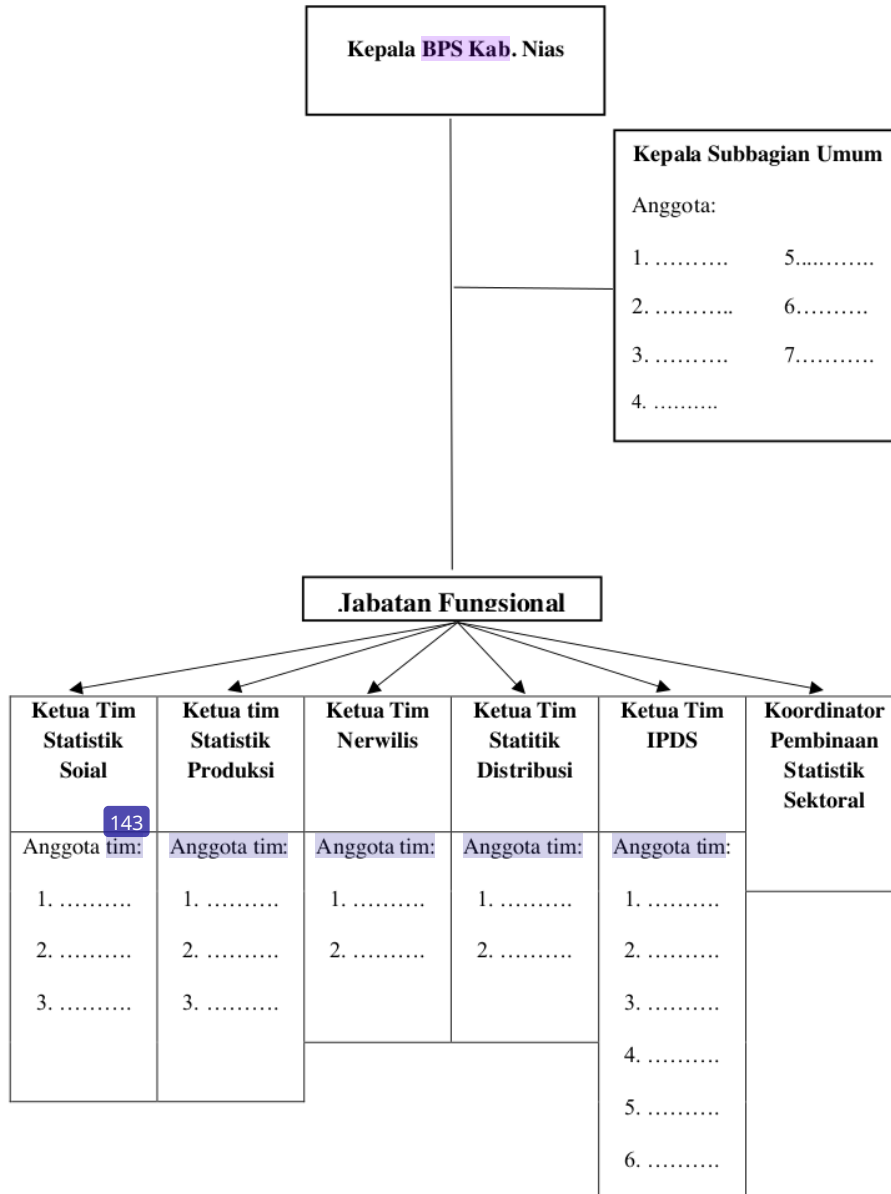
Kepala BPS Kab. Nias

Kepala Subbagian Umum

Anggota:

1. ……….
2. ………..
3. ……….
4. ……….
5.....……..
6……….
7……….

Jabatan Fungsional

| Ketua Tim Statistik Soial | Ketua tim Statistik Produksi | Ketua Tim Nerwilis | Ketua Tim Statitik Distribusi | Ketua Tim IPDS | Koordinator Pembinaan Statistik Sektoral |
|---|---|---|---|---|---|
| Anggota tim: | Anggota tim: | Anggota tim: | Anggota tim: | Anggota tim: | |
| 1. ………. | 1. ………. | 1. ………. | 1. ………. | 1. ………. | |
| 2. ………. | 2. ………. | 2. ………. | 2. ………. | 2. ………. | |
| 3. ………. | 3. ………. | | | 3. ………. | |
| | | | | 4. ………. | |
| | | | | 5. ………. | |
| | | | | 6. ………. | |

143